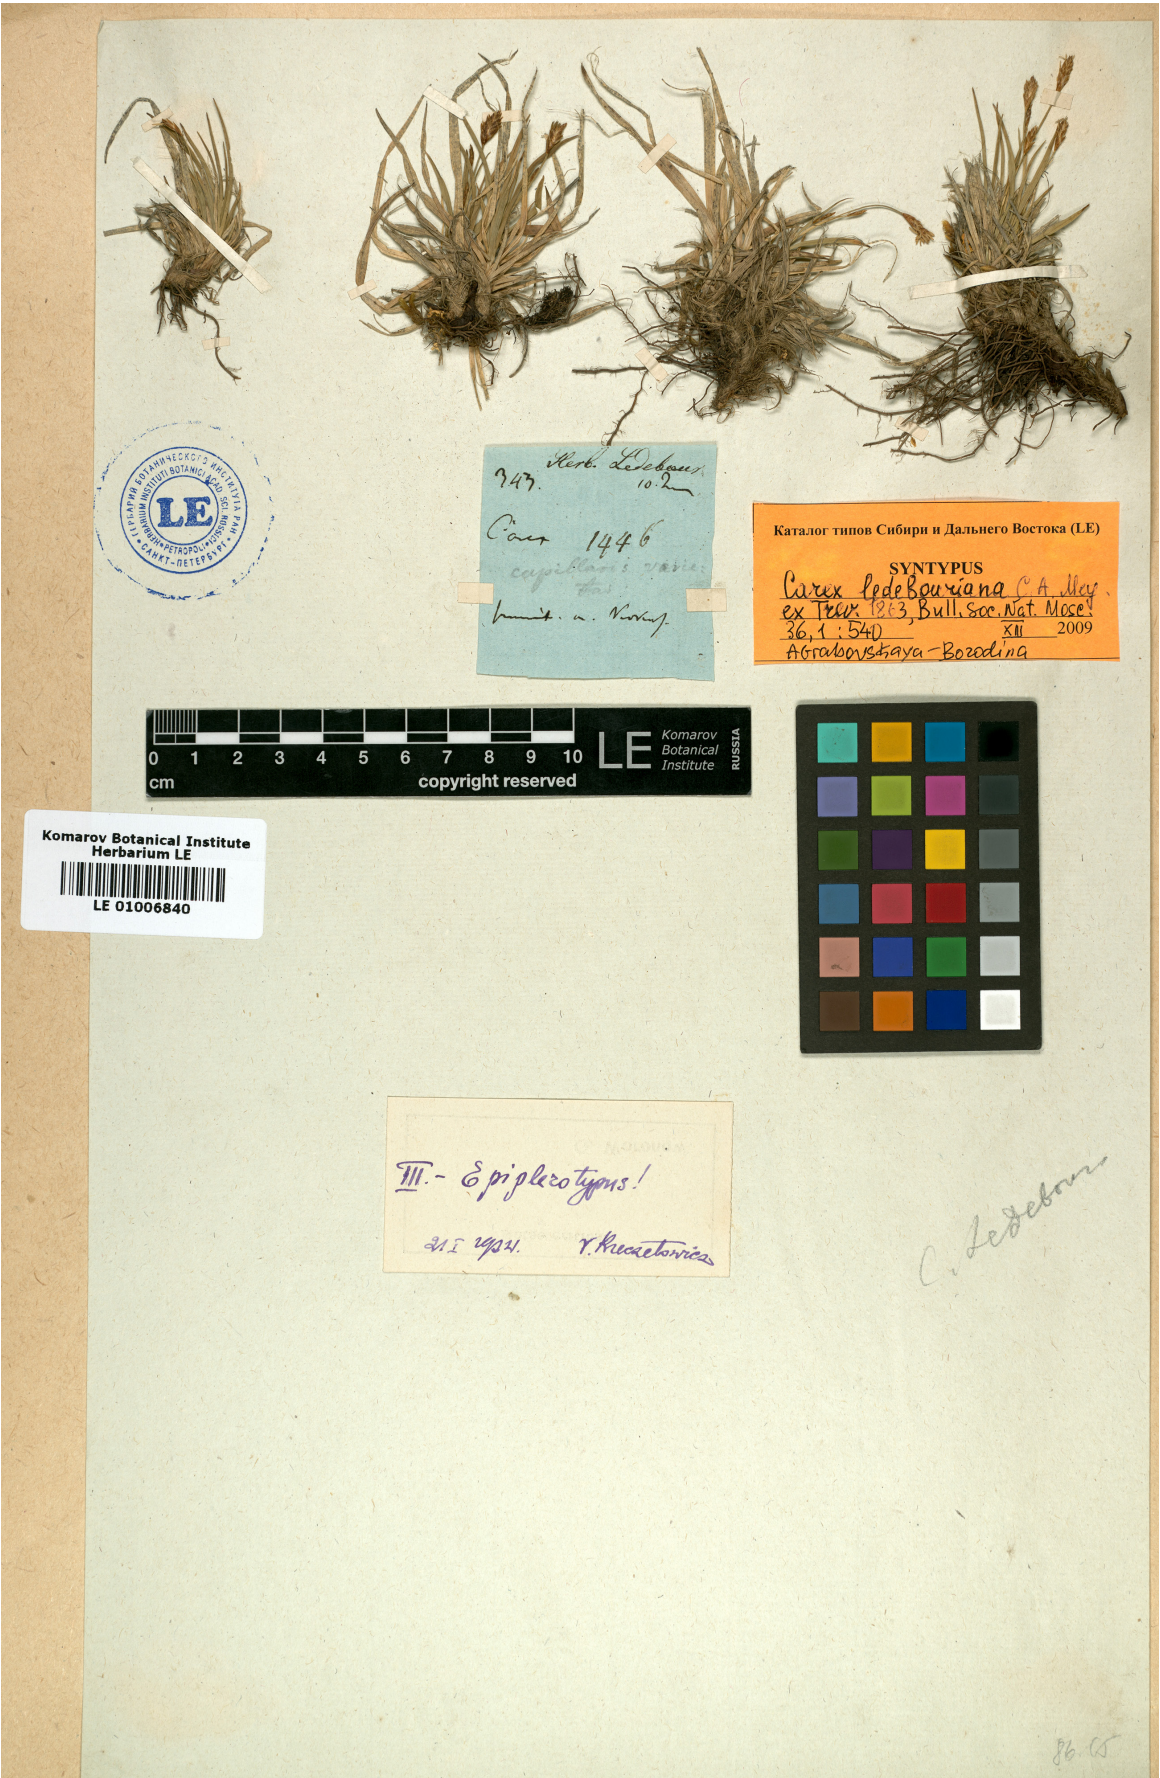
ГЕРБАРИЙ БОТАНИЧЕСКОГО ИНСТИТУТА РАН HERBARIUM INSTITUTI BOTANICI ACAD. SCI. ROSSICAE PETROPOLI САНКТ-ПЕТЕРБУРГ LE

Herb. Ledebour
343. 10.2
Carex 1446
capillaris varie-
tas
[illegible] a. Norhof.

Каталог типов Сибири и Дальнего Востока (LE)
SYNTYPUS
Carex ledebouriana C.A. Mey. ex Trev. 1863, Bull. Soc. Nat. Mosc. 36, 1 : 540
XII 2009
A. Grabovskaya-Borodina

0 1 2 3 4 5 6 7 8 9 10 cm
LE Komarov Botanical Institute RUSSIA
copyright reserved

Komarov Botanical Institute
Herbarium LE
LE 01006840

III.- Epiplezotypus!
21. I 1924. V. Kreczetowicz

C. Ledebour

86.65